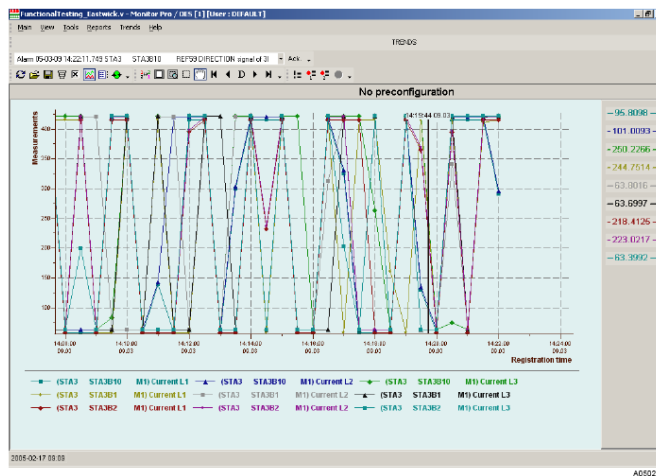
FunctionalTesting_Eastwick.v - Monitor Pro / OES [1] [User : DEFAULT]

Main View Tools Reports Trends Help

TRENDS

Alarm 05-03-09 14:22:11.749 STA3 STA3B10 REF59 DIRECTION signal of 3I Ack.

No preconfiguration

Measurements

400
350
300
250
200
150

14:19:44 09.03

14:08:00 09.03
14:10:00 09.03
14:12:00 09.03
14:14:00 09.03
14:16:00 09.03
14:18:00 09.03
14:20:00 09.03
14:22:00 09.03
14:24:00 09.03

Registration time

95.8098
101.0093
250.2266
244.7514
63.0016
63.6997
218.4125
223.0217
63.3992

(STA3 STA3B10 M1) Current L1
(STA3 STA3B10 M1) Current L2
(STA3 STA3B10 M1) Current L3
(STA3 STA3B1 M1) Current L1
(STA3 STA3B1 M1) Current L2
(STA3 STA3B1 M1) Current L3
(STA3 STA3B2 M1) Current L1
(STA3 STA3B2 M1) Current L2
(STA3 STA3B2 M1) Current L3

2005-02-17 08:08

A0502